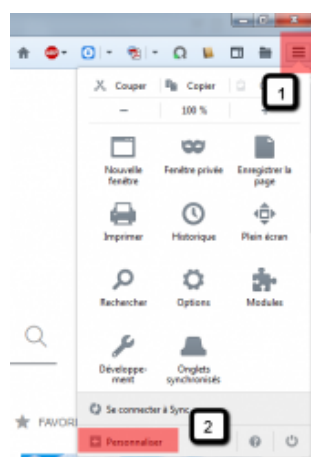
Couper
Copier
—
100 %
1
Nouvelle fenêtre
Fenêtre privée
Enregistrer la page
Imprimer
Historique
Plein écran
Rechercher
Options
Modules
Développement
Onglets synchronisés
FAVORI
Se connecter à Sync
2
Personnaliser